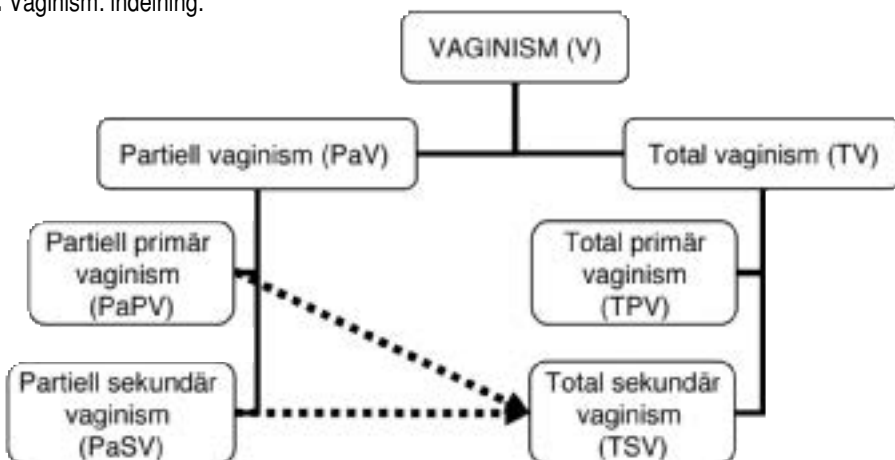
Vaginism: indelning.

VAGINISM (V)

Partiell vaginism (PaV)

Total vaginism (TV)

Partiell primär vaginism (PaPV)

Total primär vaginism (TPV)

Partiell sekundär vaginism (PaSV)

Total sekundär vaginism (TSV)